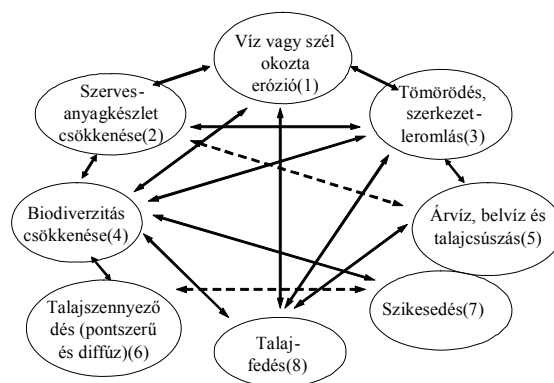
Víz vagy szél okozta erózió(1)

Szerves-anyagkészlet csökkenése(2)

Tömörödés, szerkezet-leromlás(3)

Biodiverzitás csökkenése(4)

Árvíz, belvíz és talajcsúszás(5)

Talajszennyeződés (pontszerű és diffúz)(6)

Szikesedés(7)

Talaj-fedés(8)